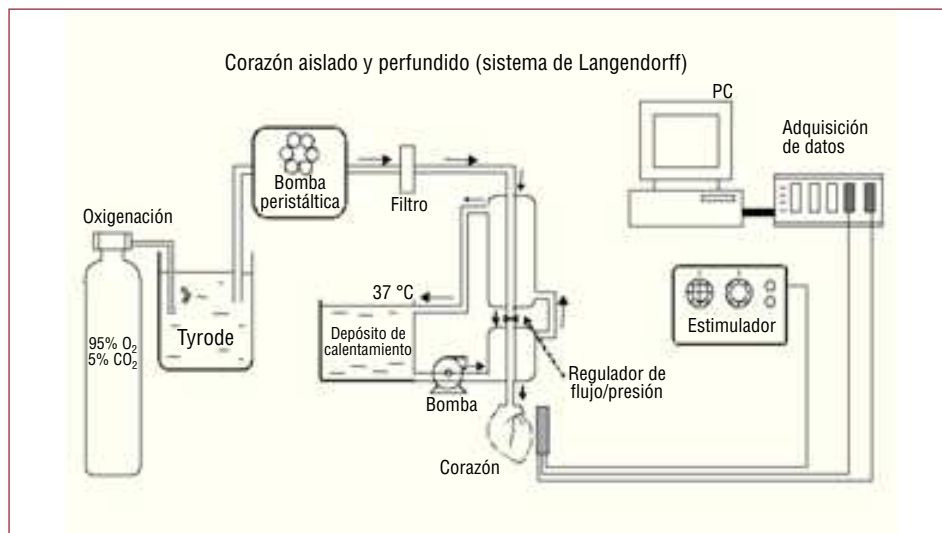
Corazón aislado y perfundido (sistema de Langendorff)

PC

Adquisición de datos

Bomba peristáltica

Filtro

Oxigenación

37 °C

Tyrode

95% $O_2$
5% $CO_2$

Depósito de calentamiento

Estimulador

Regulador de flujo/presión

Bomba

Corazón